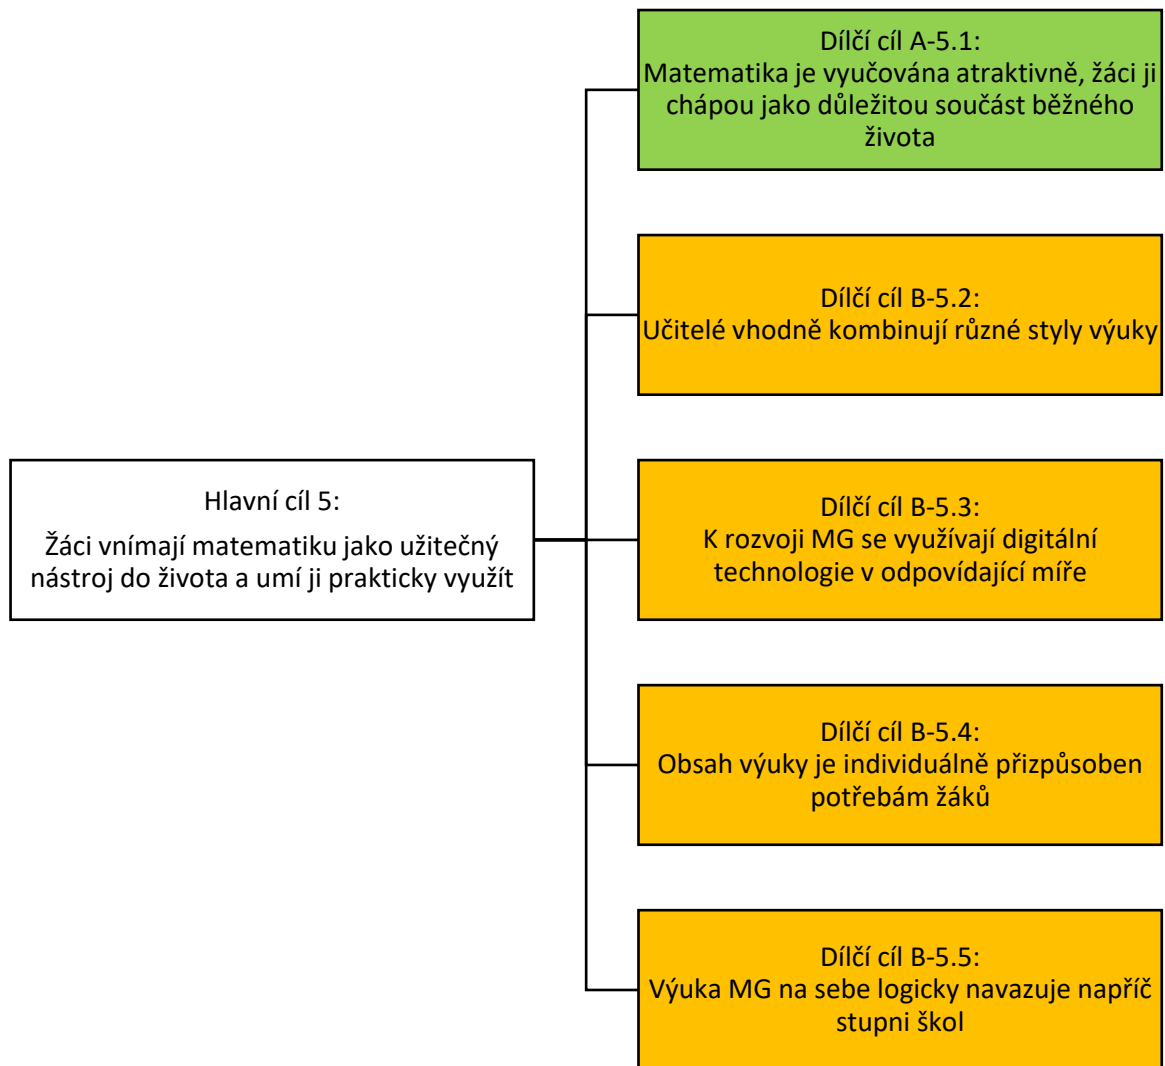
Hlavní cíl 5:

Žáci vnímají matematiku jako užitečný nástroj do života a umí ji prakticky využít

Dílčí cíl A-5.1:
Matematika je vyučována atraktivně, žáci ji chápou jako důležitou součást běžného života

Dílčí cíl B-5.2:
Učitelé vhodně kombinují různé styly výuky

Dílčí cíl B-5.3:
K rozvoji MG se využívají digitální technologie v odpovídající míře

Dílčí cíl B-5.4:
Obsah výuky je individuálně přizpůsoben potřebám žáků

Dílčí cíl B-5.5:
Výuka MG na sebe logicky navazuje napříč stupni škol